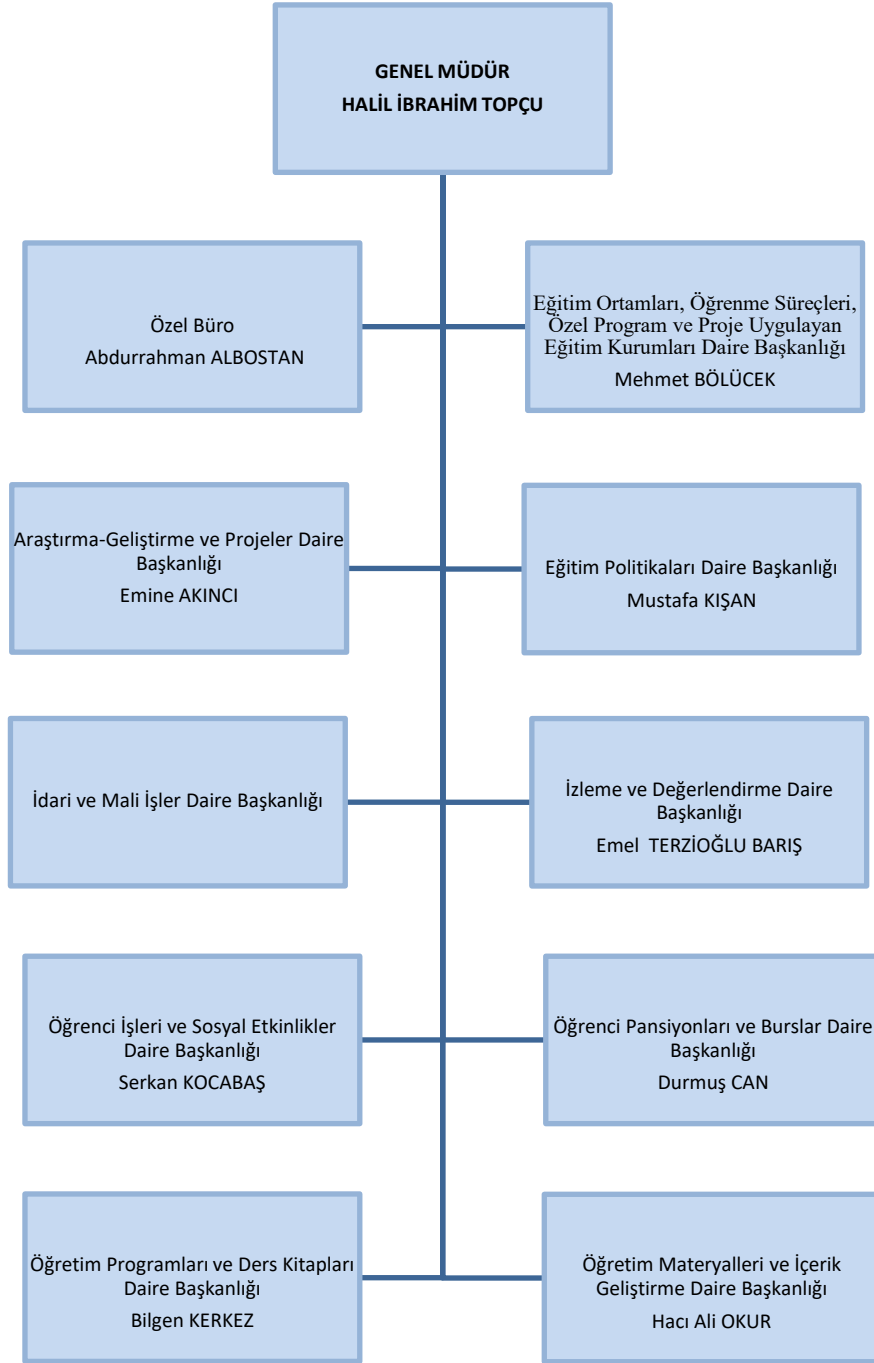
GENEL MÜDÜR
HALİL İBRAHİM TOPÇU

Özel Büro
Abdurrahman ALBOSTAN

Eğitim Ortamları, Öğrenme Süreçleri, Özel Program ve Proje Uygulayan Eğitim Kurumları Daire Başkanlığı
Mehmet BÖLÜCEK

Araştırma-Geliştirme ve Projeler Daire Başkanlığı
Emine AKINCI

Eğitim Politikaları Daire Başkanlığı
Mustafa KIŞAN

İdari ve Mali İşler Daire Başkanlığı

İzleme ve Değerlendirme Daire Başkanlığı
Emel TERZİOĞLU BARIŞ

Öğrenci İşleri ve Sosyal Etkinlikler Daire Başkanlığı
Serkan KOCABAŞ

Öğrenci Pansiyonları ve Burslar Daire Başkanlığı
Durmuş CAN

Öğretim Programları ve Ders Kitapları Daire Başkanlığı
Bilgen KERKEZ

Öğretim Materyalleri ve İçerik Geliştirme Daire Başkanlığı
Hacı Ali OKUR